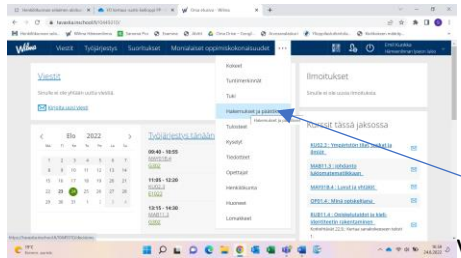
Wilma
Viestit Työjärjestys Suoritukset Monialaiset oppimiskokonaisuudet ...

Viestit
Sinulle ei ole yhtään uutta viestiä.
Kirjoita uusi viesti

Elo 2022
ma ti ke to pe la su
1 2 3 4 5 6 7
8 9 10 11 12 13 14
15 16 17 18 19 20 21
22 23 24 25 26 27 28
29 30 31 1 2 3 4

Työjärjestys tänään
09:40 - 10:55
MAB1 1.4
11:55 - 12:20
KUO2.3
13:15 - 14:30
MAB1.1.3

Kokeet
Tuntimerkinnät
Tuki
Hakemukset ja päätökset
Tulosteet
Kyselyt
Tiedotteet
Opettajat
Henkilökunta
Huoneet
Lomakkeet

Ilmoitukset
Sinulle ei ole uusia ilmoituksia.

Kurssit tässä jaksossa
KUO2.2 : Yrepiniston tilat saakat ja ilmiöt
MAB1.3 : Johdanto lukiomatematiikkaan
MAY1.8 : Lineit ja yhtälöt
OP01.4 : Minä opiskelijana
BU01.1.4 : Ominaisuudet ja käyttäjämasteet lukiossa